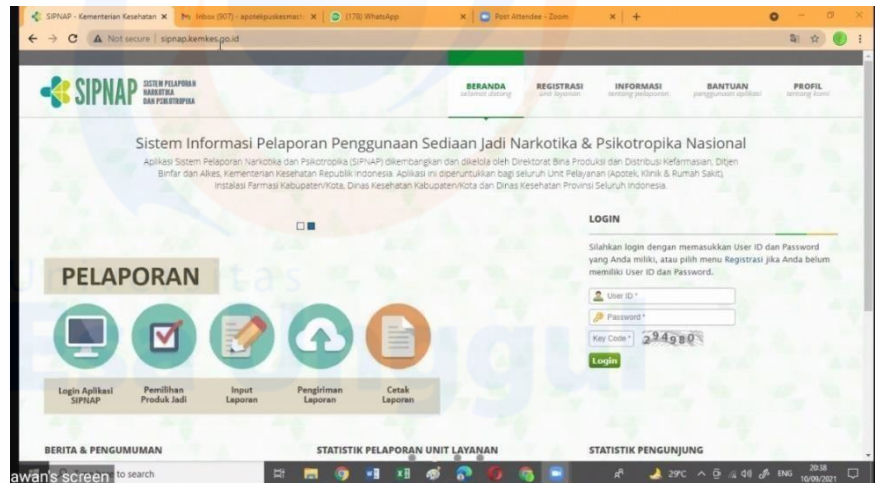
SIPNAP - Kementerian Kesehatan ×
Inbox (907) - apotekpuskesmas ×
(178) WhatsApp ×
Post Attendee - Zoom ×
Not secure | sipnap.kemkes.go.id

SIPNAP SISTEM PELAPORAN NARKOTIKA DAN PSIKOTROPIKA

BERANDA selamat datang
REGISTRASI unit layanan
INFORMASI tentang pelaporan
BANTUAN penggunaan aplikasi
PROFIL tentang kami

Sistem Informasi Pelaporan Penggunaan Sediaan Jadi Narkotika & Psikotropika Nasional

Aplikasi Sistem Pelaporan Narkotika dan Psikotropika (SIPNAP) dikembangkan dan dikelola oleh Direktorat Bina Produksi dan Distribusi Kefarmasian, Ditjen Binfar dan Alkes, Kementerian Kesehatan Republik Indonesia. Aplikasi ini diperuntukkan bagi seluruh Unit Pelayanan (Apotek, Klinik & Rumah Sakit), Instalasi Farmasi Kabupaten/Kota, Dinas Kesehatan Kabupaten/Kota dan Dinas Kesehatan Provinsi Seluruh Indonesia.

LOGIN

Silahkan login dengan memasukkan User ID dan Password yang Anda miliki, atau pilih menu Registrasi jika Anda belum memiliki User ID dan Password.

User ID *
Password *
Key Code * 294980
Login

PELAPORAN

Login Aplikasi SIPNAP
Pemilihan Produk Jadi
Input Laporan
Pengiriman Laporan
Cetak Laporan

BERITA & PENGUMUMAN
STATISTIK PELAPORAN UNIT LAYANAN
STATISTIK PENGUNJUNG

awan's screen
to search
29°C ENG 20:38 10/09/2021